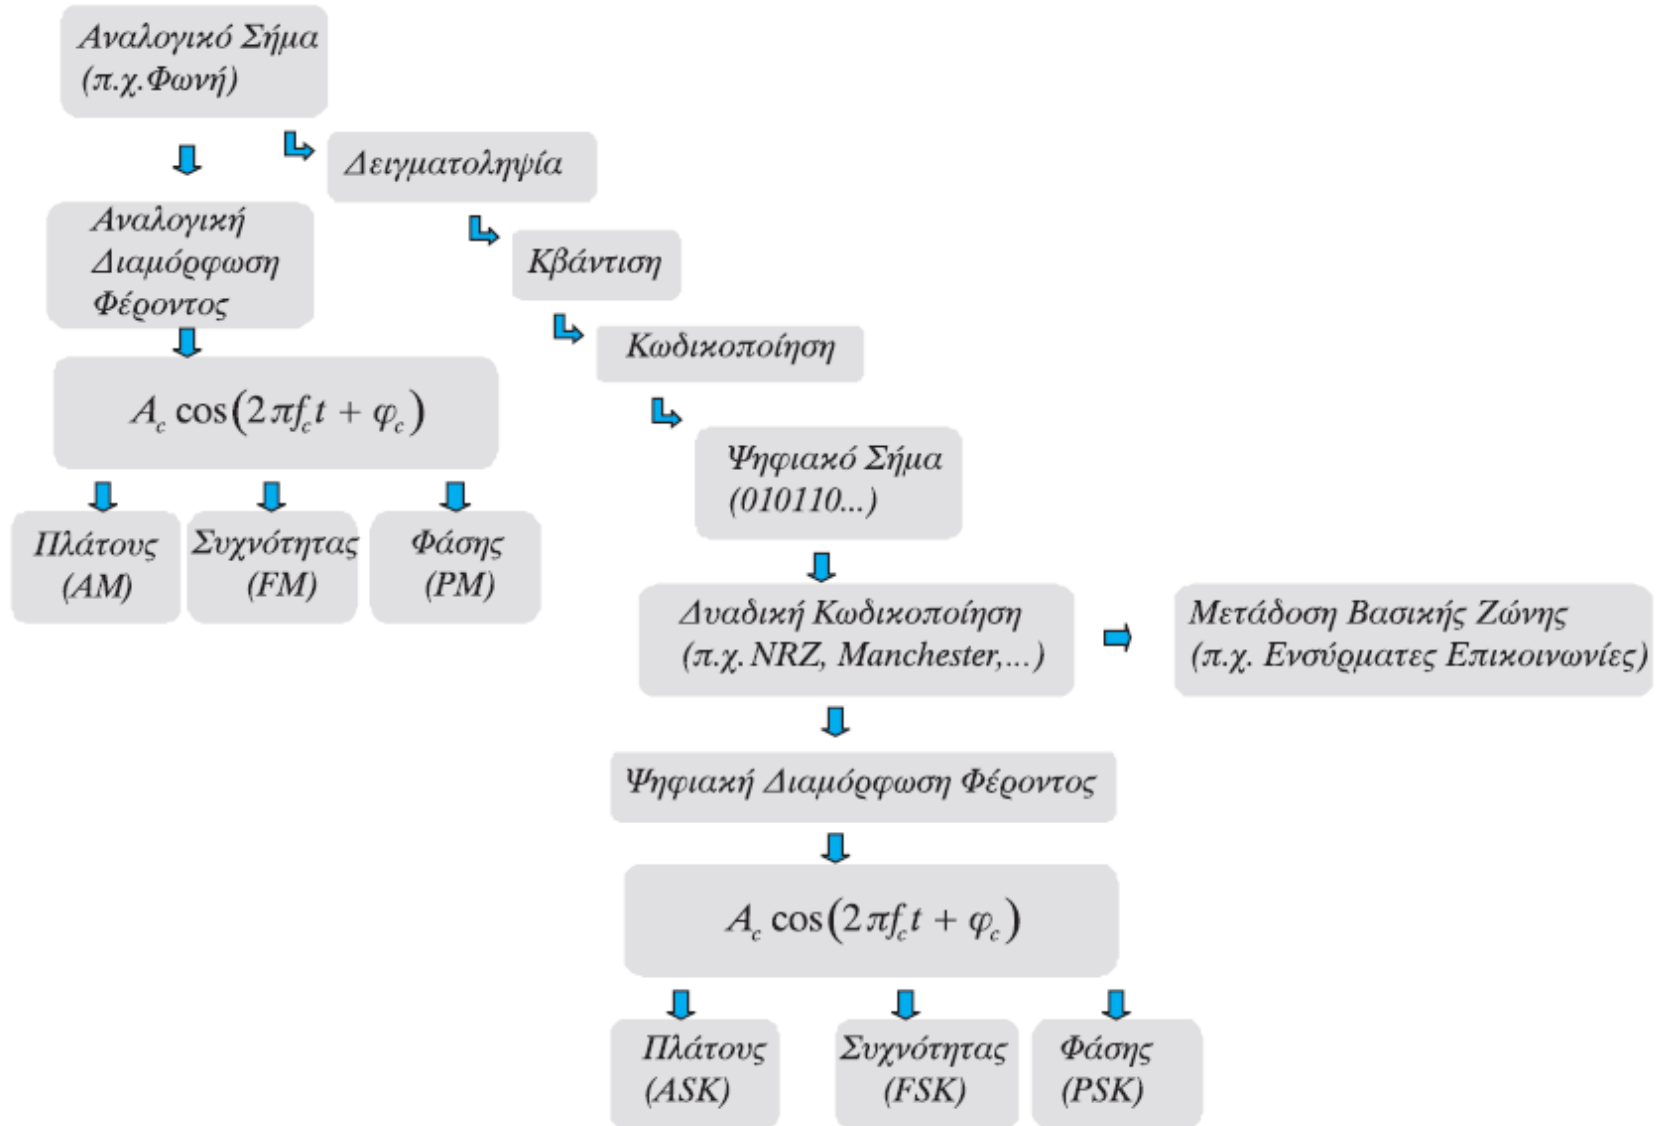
Αναλογικό Σήμα (π.χ.Φωνή)

Δειγματοληψία

Αναλογική Διαμόρφωση Φέροντος

Κβάντιση

Κωδικοποίηση

$A_c \cos(2\pi f_c t + \varphi_c)$

Ψηφιακό Σήμα (010110...)

Πλάτους (AM)

Συχνότητας (FM)

Φάσης (PM)

Δυαδική Κωδικοποίηση (π.χ. NRZ, Manchester,...)

Μετάδοση Βασικής Ζώνης (π.χ. Ενσύρματες Επικοινωνίες)

Ψηφιακή Διαμόρφωση Φέροντος

$A_c \cos(2\pi f_c t + \varphi_c)$

Πλάτους (ASK)

Συχνότητας (FSK)

Φάσης (PSK)